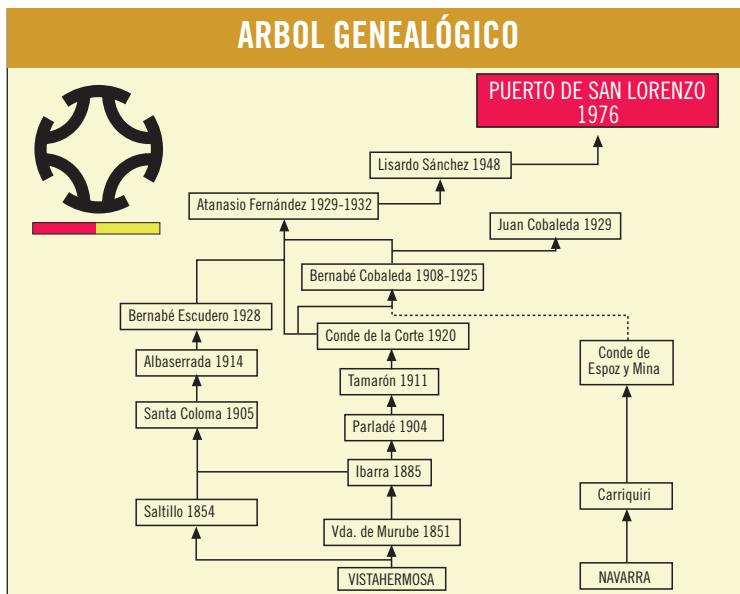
ARBOL GENEALÓGICO

PUERTO DE SAN LORENZO 1976

Lisardo Sánchez 1948

Atanasio Fernández 1929-1932

Juan Cobaleda 1929

Bernabé Cobaleda 1908-1925

Bernabé Escudero 1928

Conde de la Corte 1920

Conde de Espoz y Mina

Albaserrada 1914

Tamarón 1911

Santa Coloma 1905

Parladé 1904

Ibarra 1885

Carriquiri

Saltillo 1854

Vda. de Murube 1851

VISTAHERMOSA

NAVARRA